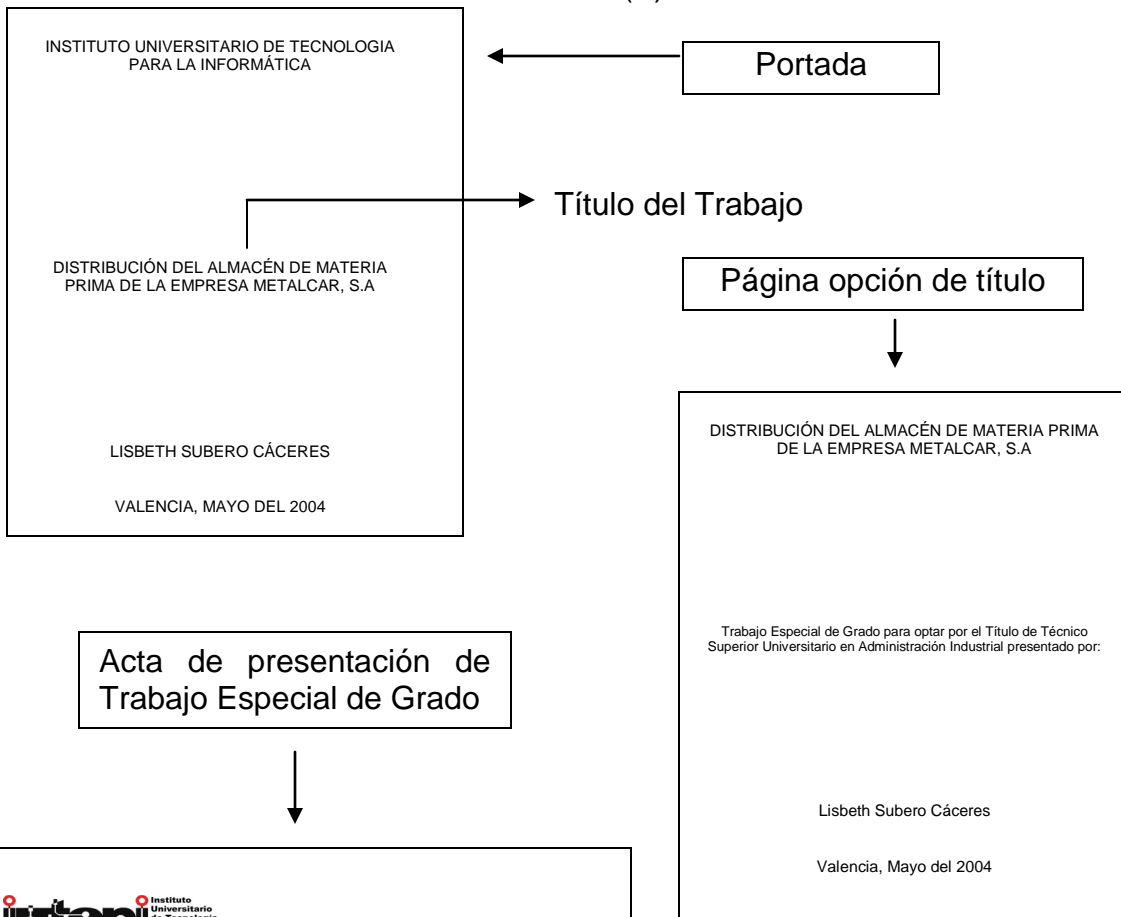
INSTITUTO UNIVERSITARIO DE TECNOLOGIA PARA LA INFORMÁTICA

Portada

Título del Trabajo

DISTRIBUCIÓN DEL ALMACÉN DE MATERIA PRIMA DE LA EMPRESA METALCAR, S.A

LISBETH SUBERO CÁCERES

VALENCIA, MAYO DEL 2004

Página opción de título

DISTRIBUCIÓN DEL ALMACÉN DE MATERIA PRIMA DE LA EMPRESA METALCAR, S.A

Trabajo Especial de Grado para optar por el Título de Técnico Superior Universitario en Administración Industrial presentado por:

Lisbeth Subero Cáceres

Valencia, Mayo del 2004

Acta de presentación de Trabajo Especial de Grado

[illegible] Instituto Universitario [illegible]